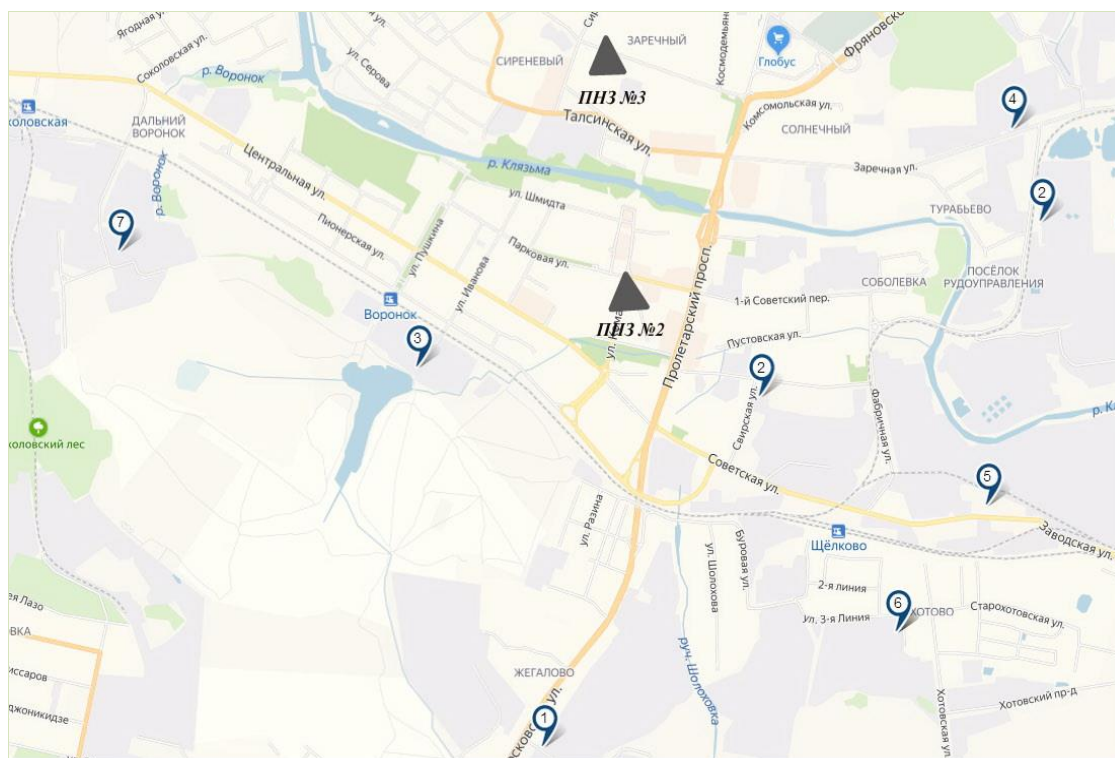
Ягодная ул.
Соколовская ул.
р. Воронок
ул. Серова
СИРЕНЕВЫЙ
ЗАРЕЧНЫЙ
Космодемьян
Глобус
Фряновск
ПНЗ №3
Комсомольская ул.
оловская
ДАЛЬНИЙ ВОРОНОК
р. Воронок
Талсинская ул.
СОЛНЕЧНЫЙ
4
р. Клязьма
Заречная ул.
Центральная ул.
ул. Шмидта
2
ТУРАБЬЕВО
7
Пионерская ул.
ул. Пушкина
ул. Иванова
Парковая ул.
СОБОЛЕВКА
ПОСЁЛОК РУДОУПРАВЛЕНИЯ
Воронок
1-й Советский пер.
ПНЗ №2
3
Пролетарский просп.
Пустовская ул.
2
р. К
оловский лес
Свирская ул.
Фабричная ул.
Советская ул.
5
Заводская ул.
ул. Разина
ул. Шолохова
Буровая ул.
Щёлково
2-я линия
6
ХОТОВО
ея Лазо
ВКА
Ул. 3-я Линия
Старохотовская ул.
ссаров
ЖЕГАЛОВО
руч. Шолоховка
Хотовская ул.
джоникидзе
сковс ул.
1
Хотовский пр-д